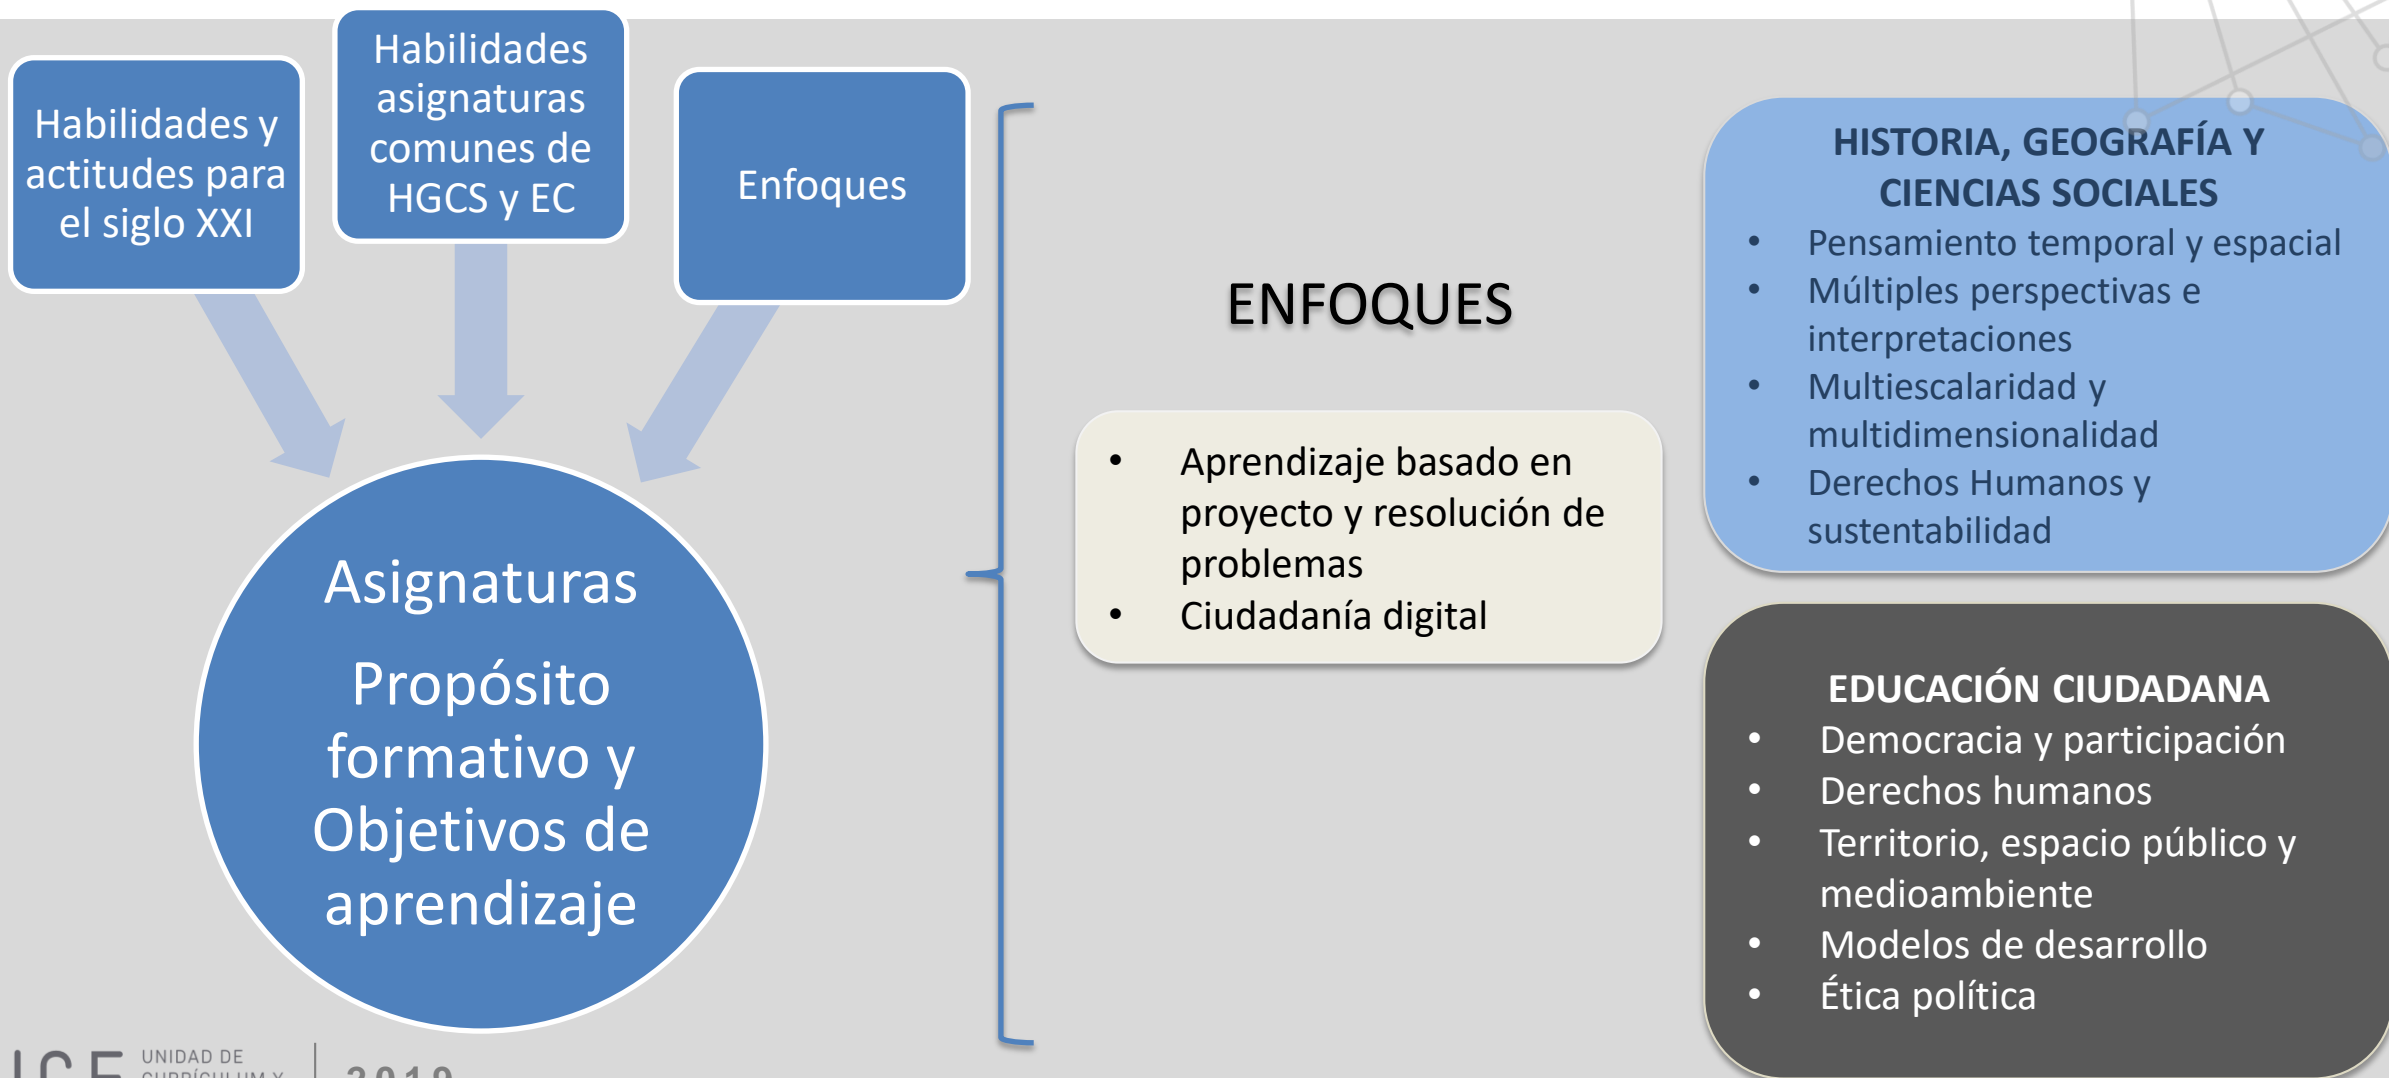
Habilidades y actitudes para el siglo XXI

Habilidades asignaturas comunes de HGCS y EC

Enfoques

Asignaturas

Propósito formativo y Objetivos de aprendizaje

ENFOQUES

- Aprendizaje basado en proyecto y resolución de problemas
- Ciudadanía digital

HISTORIA, GEOGRAFÍA Y CIENCIAS SOCIALES
- Pensamiento temporal y espacial
- Múltiples perspectivas e interpretaciones
- Multiescalaridad y multidimensionalidad
- Derechos Humanos y sustentabilidad

EDUCACIÓN CIUDADANA
- Democracia y participación
- Derechos humanos
- Territorio, espacio público y medioambiente
- Modelos de desarrollo
- Ética política

UCE UNIDAD DE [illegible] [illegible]